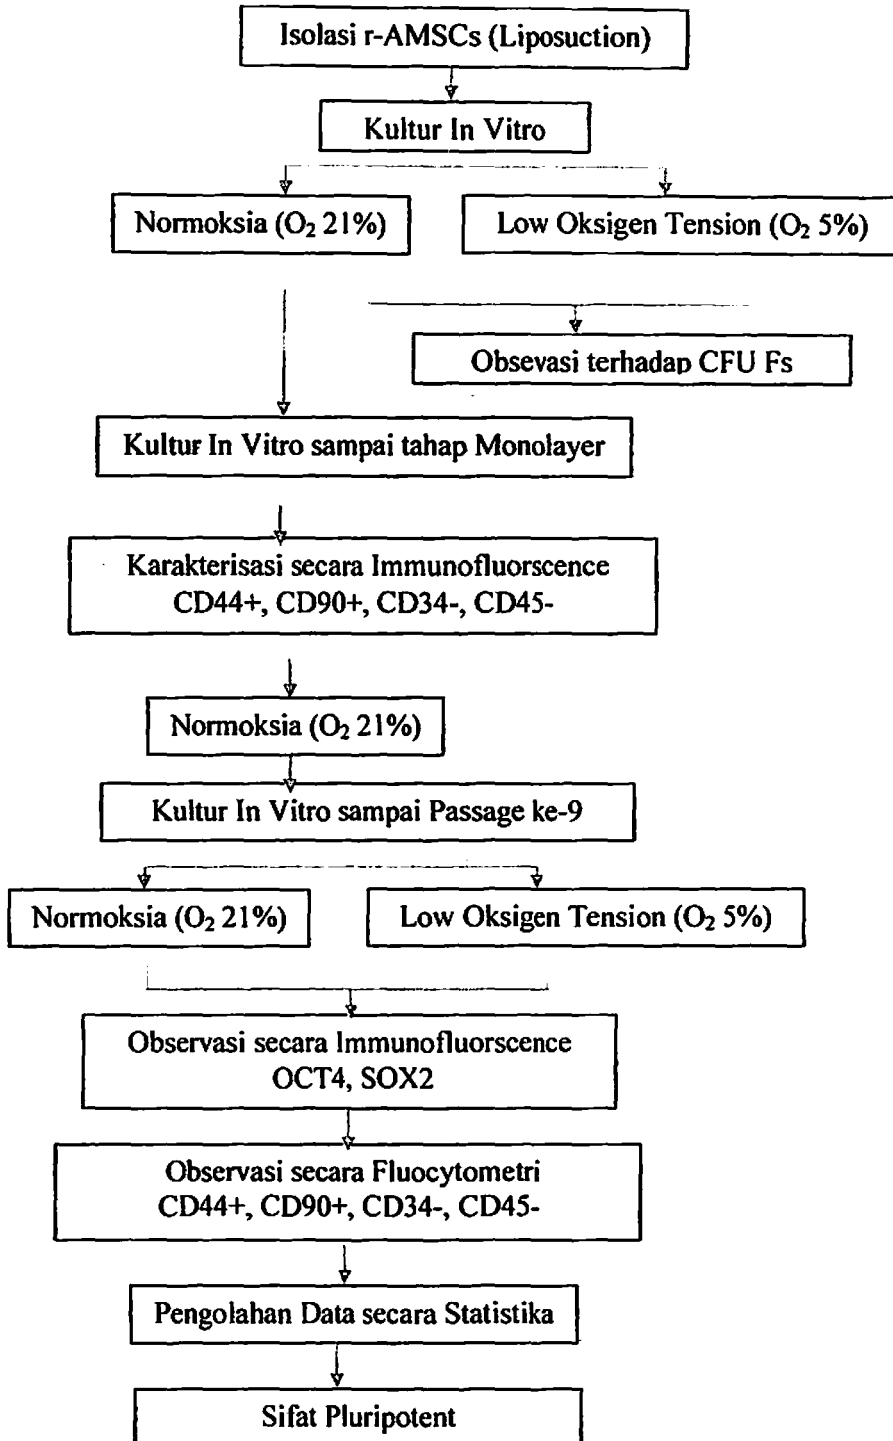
Isolasi r-AMSCs (Liposuction)

Kultur In Vitro

Normoksia ($O_2$ 21%)

Low Oksigen Tension ($O_2$ 5%)

Obsevasi terhadap CFU Fs

Kultur In Vitro sampai tahap Monolayer

Karakterisasi secara Immunofluorscence
CD44+, CD90+, CD34-, CD45-

Normoksia ($O_2$ 21%)

Kultur In Vitro sampai Passage ke-9

Normoksia ($O_2$ 21%)

Low Oksigen Tension ($O_2$ 5%)

Observasi secara Immunofluorscence
OCT4, SOX2

Observasi secara Fluocytometri
CD44+, CD90+, CD34-, CD45-

Pengolahan Data secara Statistika

Sifat Pluripotent